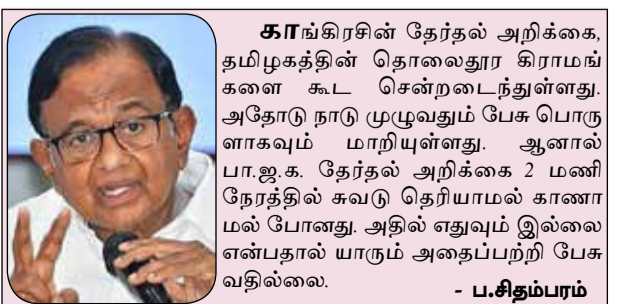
காங்கிரசின் தேர்தல் அறிக்கை, தமிழகத்தின் தொலைதூர கிராமங்களை கூட சென்றடைந்துள்ளது. அதோடு நாடு முழுவதும் பேசு பொருளாகவும் மாறியுள்ளது. ஆனால் பா.ஜ.க. தேர்தல் அறிக்கை 2 மணி நேரத்தில் சுவடு தெரியாமல் காணாமல் போனது. அதில் எதுவும் இல்லை என்பதால் யாரும் அதைப்பற்றி பேசுவதில்லை.

- ப.சிதம்பரம்